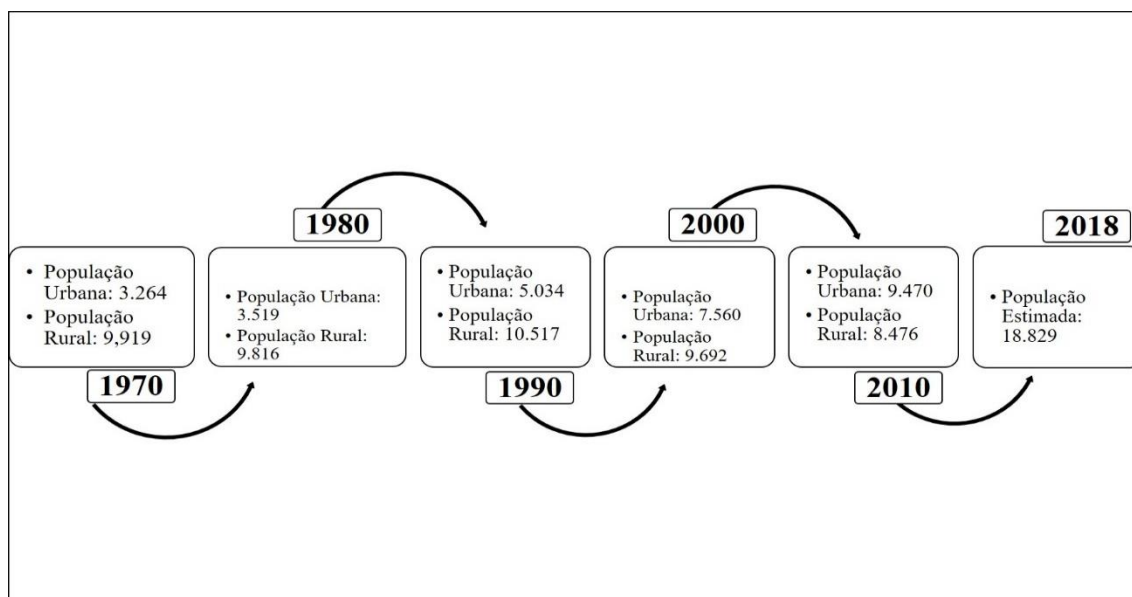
1970

• População Urbana: 3.264
• População Rural: 9,919

1980

• População Urbana: 3.519
• População Rural: 9.816

1990

• População Urbana: 5.034
• População Rural: 10.517

2000

• População Urbana: 7.560
• População Rural: 9.692

2010

• População Urbana: 9.470
• População Rural: 8.476

2018

• População Estimada: 18.829